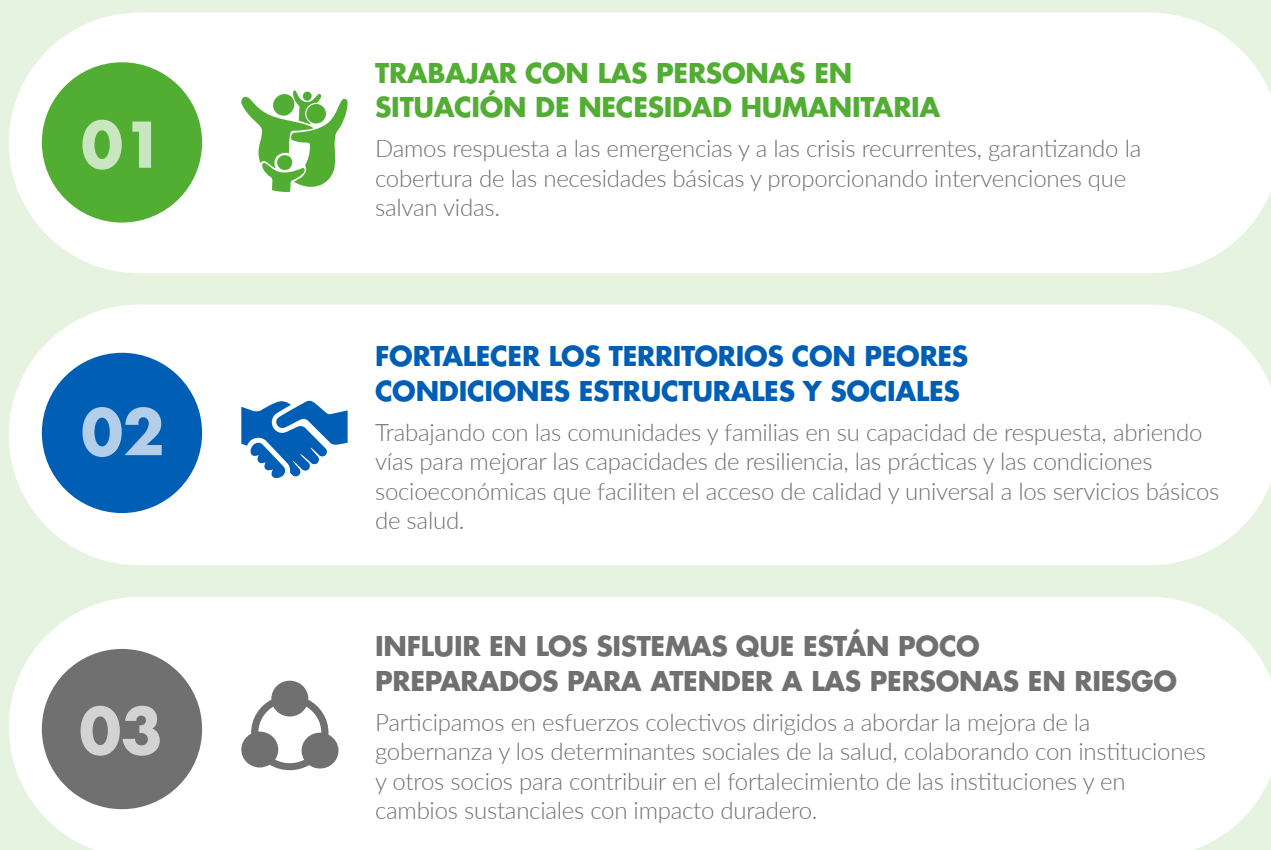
01

TRABAJAR CON LAS PERSONAS EN SITUACIÓN DE NECESIDAD HUMANITARIA

Damos respuesta a las emergencias y a las crisis recurrentes, garantizando la cobertura de las necesidades básicas y proporcionando intervenciones que salvan vidas.

02

FORTALECER LOS TERRITORIOS CON PEORES CONDICIONES ESTRUCTURALES Y SOCIALES

Trabajando con las comunidades y familias en su capacidad de respuesta, abriendo vías para mejorar las capacidades de resiliencia, las prácticas y las condiciones socioeconómicas que faciliten el acceso de calidad y universal a los servicios básicos de salud.

03

INFLUIR EN LOS SISTEMAS QUE ESTÁN POCO PREPARADOS PARA ATENDER A LAS PERSONAS EN RIESGO

Participamos en esfuerzos colectivos dirigidos a abordar la mejora de la gobernanza y los determinantes sociales de la salud, colaborando con instituciones y otros socios para contribuir en el fortalecimiento de las instituciones y en cambios sustanciales con impacto duradero.